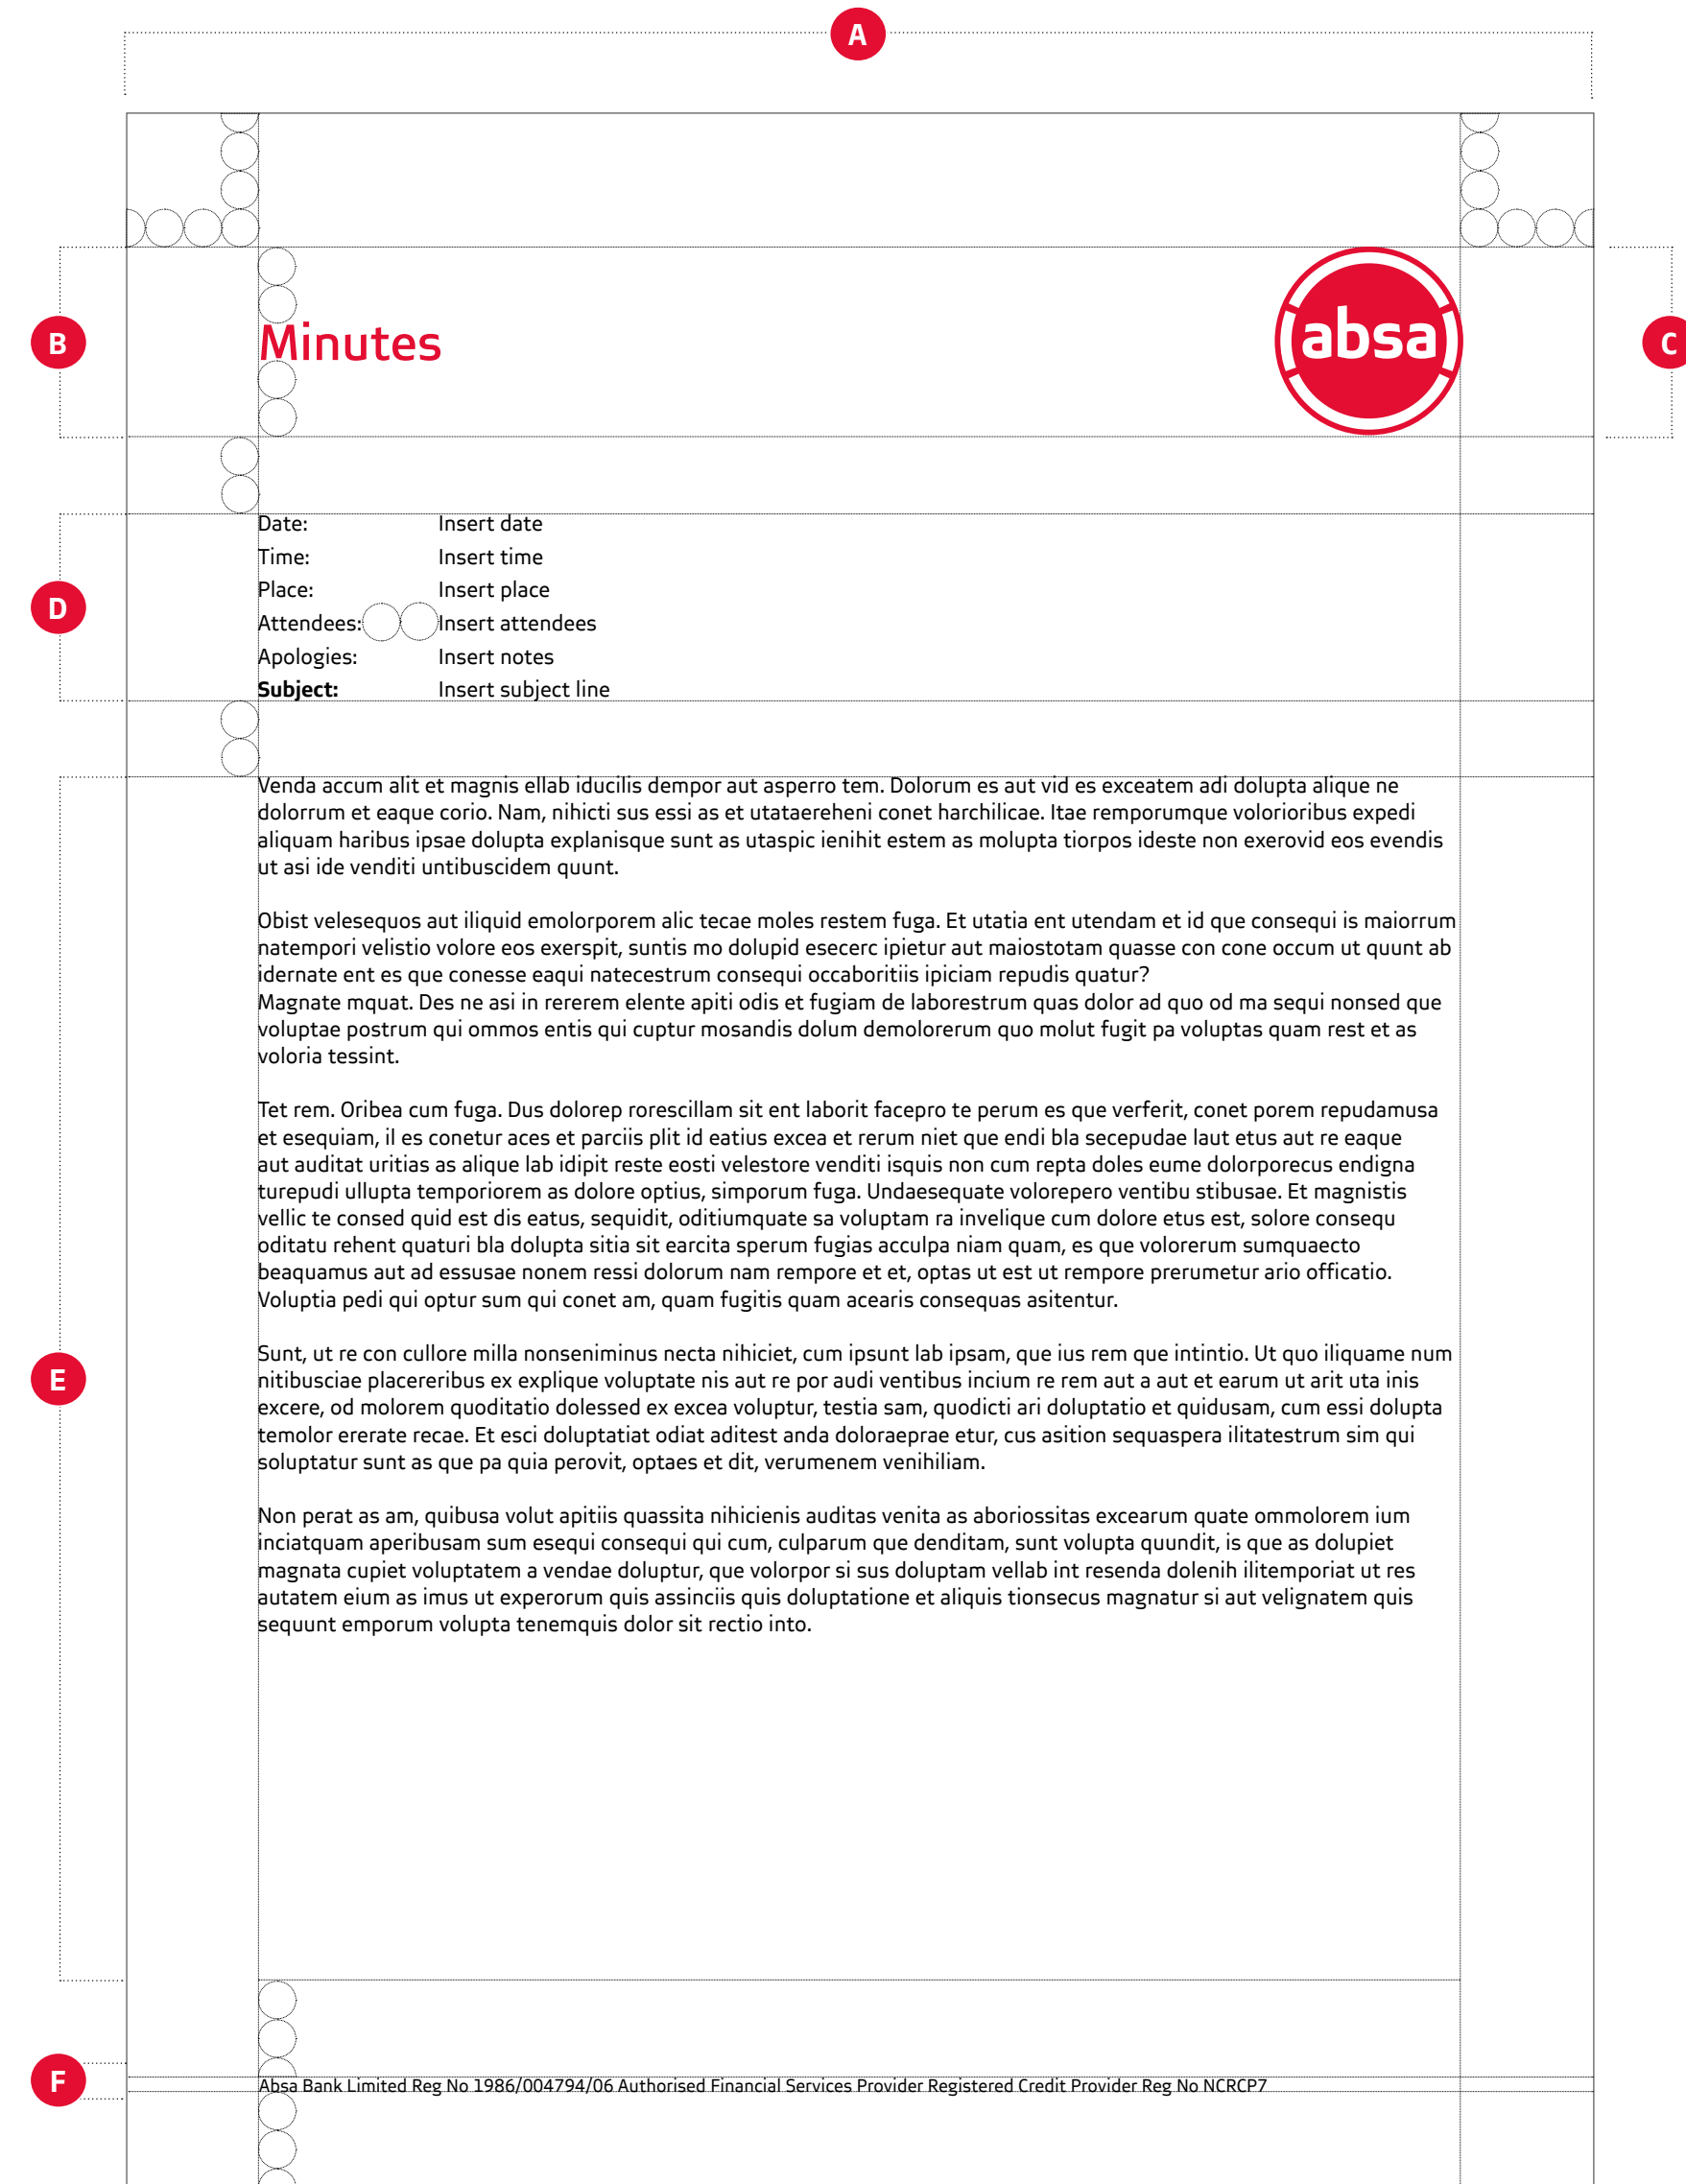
A

B

Minutes

absa

C

D

Date: Insert date
Time: Insert time
Place: Insert place
Attendees: Insert attendees
Apologies: Insert notes
**Subject:** Insert subject line

E

Venda accum alit et magnis ellab iducilis dempor aut asperro tem. Dolorum es aut vid es exceatem adi dolupta alique ne dolorrum et eaque corio. Nam, nihicti sus essi as et utataereheni conet harchilicae. Itae remporumque volorioribus expedi aliquam haribus ipsae dolupta explanisque sunt as utaspic ienihit estem as molupta tiorpos ideste non exerovid eos evendis ut asi ide venditi untibuscidem quunt.

Obist velesequos aut iliquid emolorporem alic tecae moles restem fuga. Et utatia ent utendam et id que consequi is maiorrum natempori velistio volore eos exerspit, suntis mo dolupid esecerc ipietur aut maiostotam quasse con cone occum ut quunt ab idernate ent es que conesse eaqui natecestrum consequi occaboritiis ipiciam repudis quatur?
Magnate mquat. Des ne asi in rererem elente apiti odis et fugiam de laborestrum quas dolor ad quo od ma sequi nonsed que voluptae postrum qui ommos entis qui cuptur mosandis dolum demolorerum quo molut fugit pa voluptas quam rest et as voloria tessint.

Tet rem. Oribea cum fuga. Dus dolorep rorescillam sit ent laborit facepro te perum es que verferit, conet porem repudamusa et esequiam, il es conetur aces et parciis plit id eatius excea et rerum niet que endi bla secepudae laut etus aut re eaque aut auditat uritias as alique lab idipit reste eosti velestore venditi isquis non cum repta doles eume dolorporecus endigna turepudi ullupta temporiorem as dolore optius, simporum fuga. Undaesequate volorepero ventibu stibusae. Et magnistis vellic te consed quid est dis eatus, sequidit, oditiumquate sa voluptam ra invelique cum dolore etus est, solore consequ oditatu rehent quaturi bla dolupta sitia sit earcita sperum fugias acculpa niam quam, es que volorerum sumquaecto beaquamus aut ad essusae nonem ressi dolorum nam rempore et et, optas ut est ut rempore prerumetur ario officatio. Voluptia pedi qui optur sum qui conet am, quam fugitis quam acearis consequas asitentur.

Sunt, ut re con cullore milla nonseniminus necta nihiciet, cum ipsunt lab ipsam, que ius rem que intintio. Ut quo iliquame num nitibusciae placereribus ex explique voluptate nis aut re por audi ventibus incium re rem aut a aut et earum ut arit uta inis excere, od molorem quoditatio dolessed ex excea voluptur, testia sam, quodicti ari doluptatio et quidusam, cum essi dolupta temolor ererate recae. Et esci doluptatiat odiat aditest anda doloraeprae etur, cus asition sequaspera ilitatestrum sim qui soluptatur sunt as que pa quia perovit, optaes et dit, verumenem venihiliam.

Non perat as am, quibusa volut apitiis quassita nihicienis auditas venita as aboriossitas excearum quate ommolorem ium inciatquam aperibusam sum esequi consequi qui cum, culparum que denditam, sunt volupta quundit, is que as dolupiet magnata cupiet voluptatem a vendae doluptur, que volorpor si sus doluptam vellab int resenda dolenih ilitemporiat ut res autatem eium as imus ut experorum quis assinciis quis doluptatione et aliquis tionsecus magnatur si aut velignatem quis sequunt emporum volupta tenemquis dolor sit rectio into.

F

Absa Bank Limited Reg No 1986/004794/06 Authorised Financial Services Provider Registered Credit Provider Reg No NCRCP7